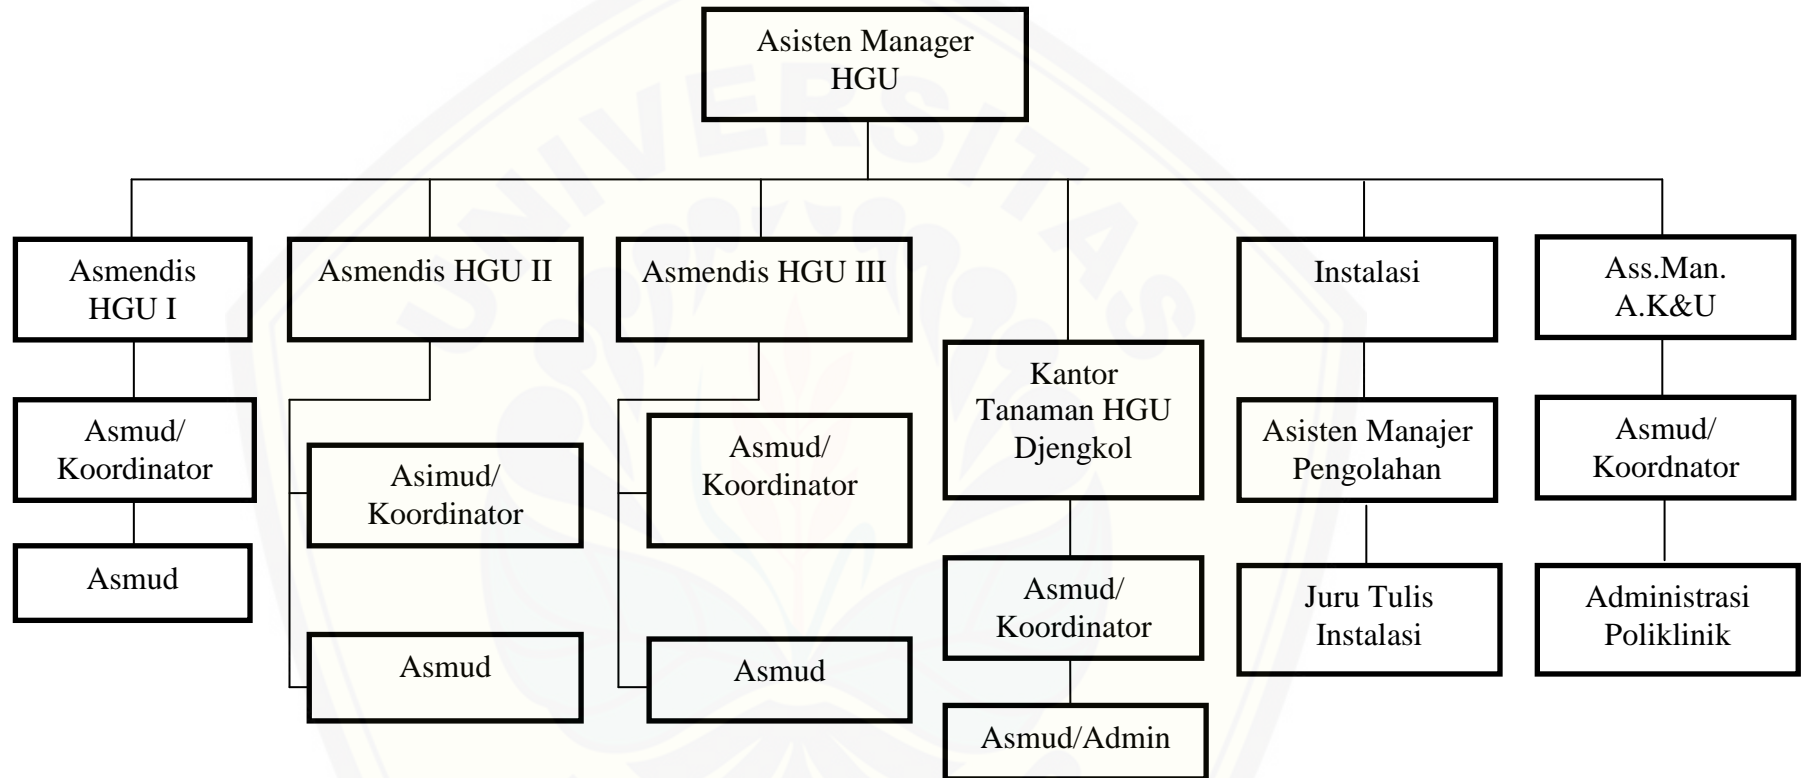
Asisten Manager HGU

Asmendis HGU I

Asmud/ Koordinator

Asmud

Asmendis HGU II

Asimud/ Koordinator

Asmud

Asmendis HGU III

Asmud/ Koordinator

Asmud

Kantor Tanaman HGU Djengkol

Asmud/ Koordinator

Asmud/Admin

Instalasi

Asisten Manajer Pengolahan

Juru Tulis Instalasi

Ass.Man. A.K&U

Asmud/ Koordnator

Administrasi Poliklinik